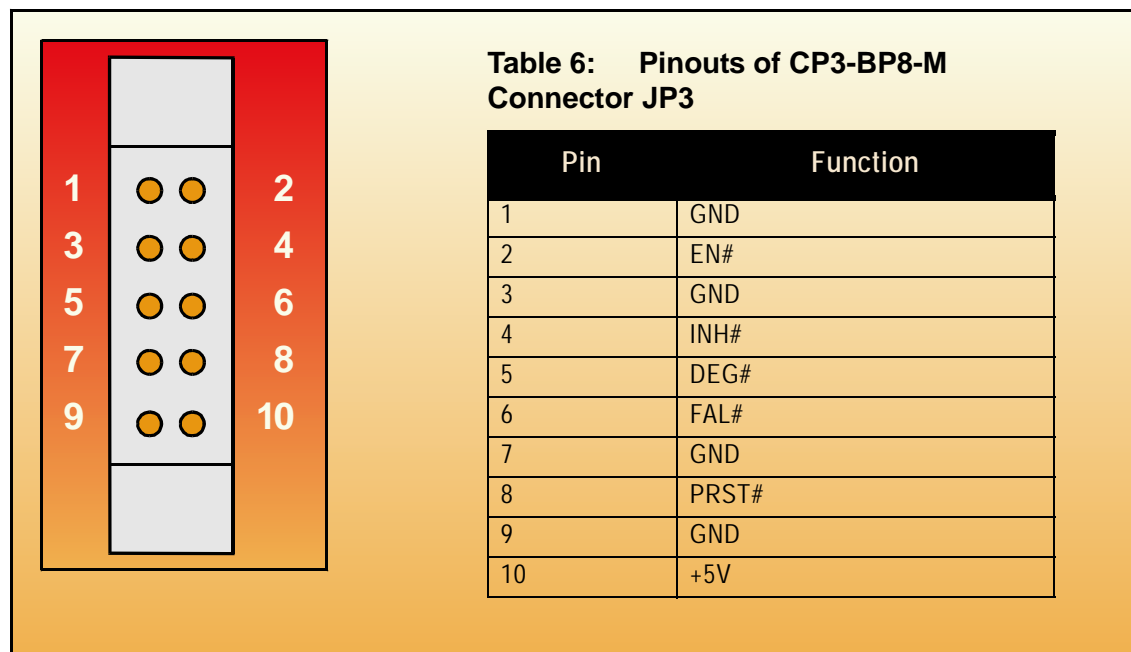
1 2
3 4
5 6
7 8
9 10

Table 6: Pinouts of CP3-BP8-M Connector JP3

| Pin | Function |
|---|---|
| 1 | GND |
| 2 | EN# |
| 3 | GND |
| 4 | INH# |
| 5 | DEG# |
| 6 | FAL# |
| 7 | GND |
| 8 | PRST# |
| 9 | GND |
| 10 | +5V |